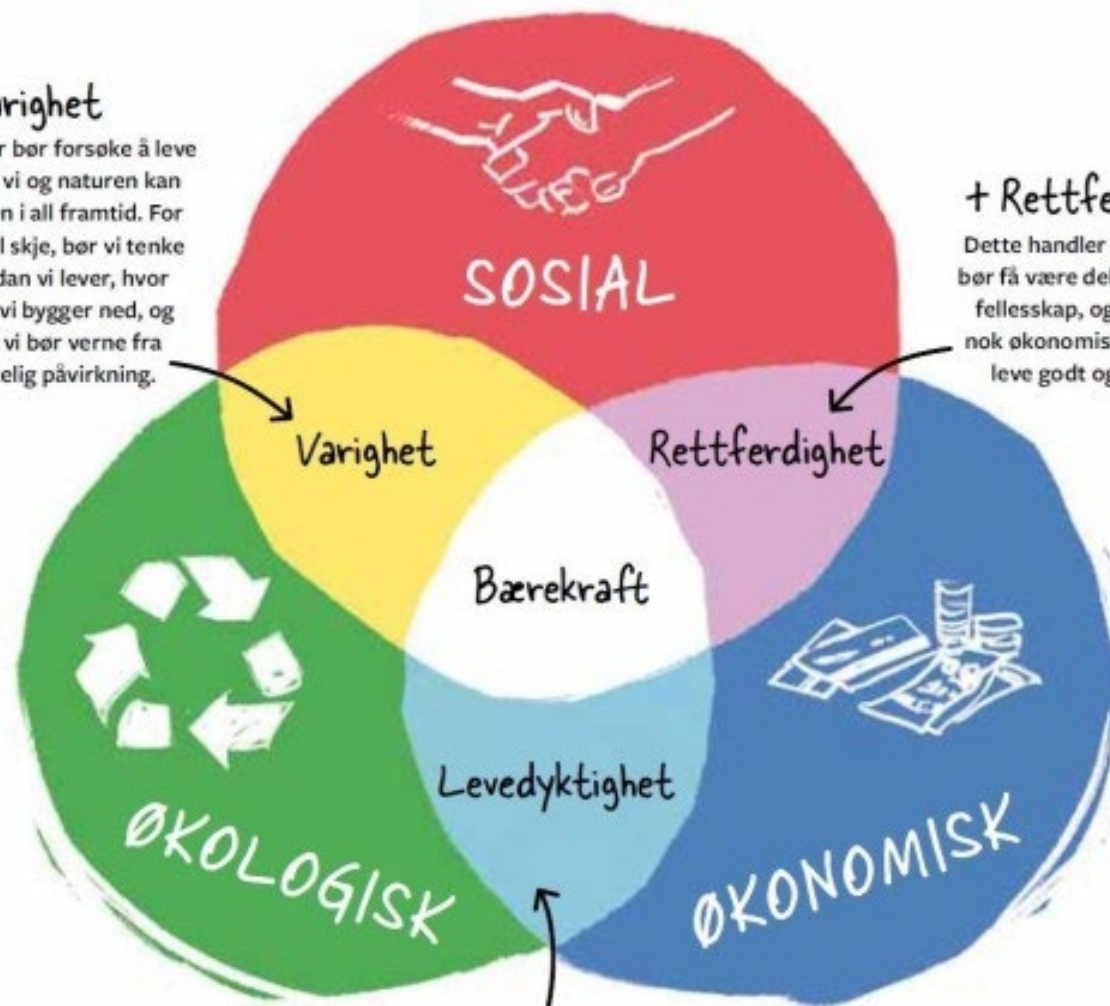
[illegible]righet
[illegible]r bør forsøke å leve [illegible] vi og naturen kan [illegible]n i all framtid. For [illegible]l skje, bør vi tenke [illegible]dan vi lever, hvor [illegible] vi bygger ned, og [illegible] vi bør verne fra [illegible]elig påvirkning.

+ Rettfe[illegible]
Dette handler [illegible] bør få være del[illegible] fellesskap, og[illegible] nok økonomis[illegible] leve godt og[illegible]

SOSIAL

Varighet

Rettferdighet

Bærekraft

Levedyktighet

ØKOLOGISK

ØKONOMISK